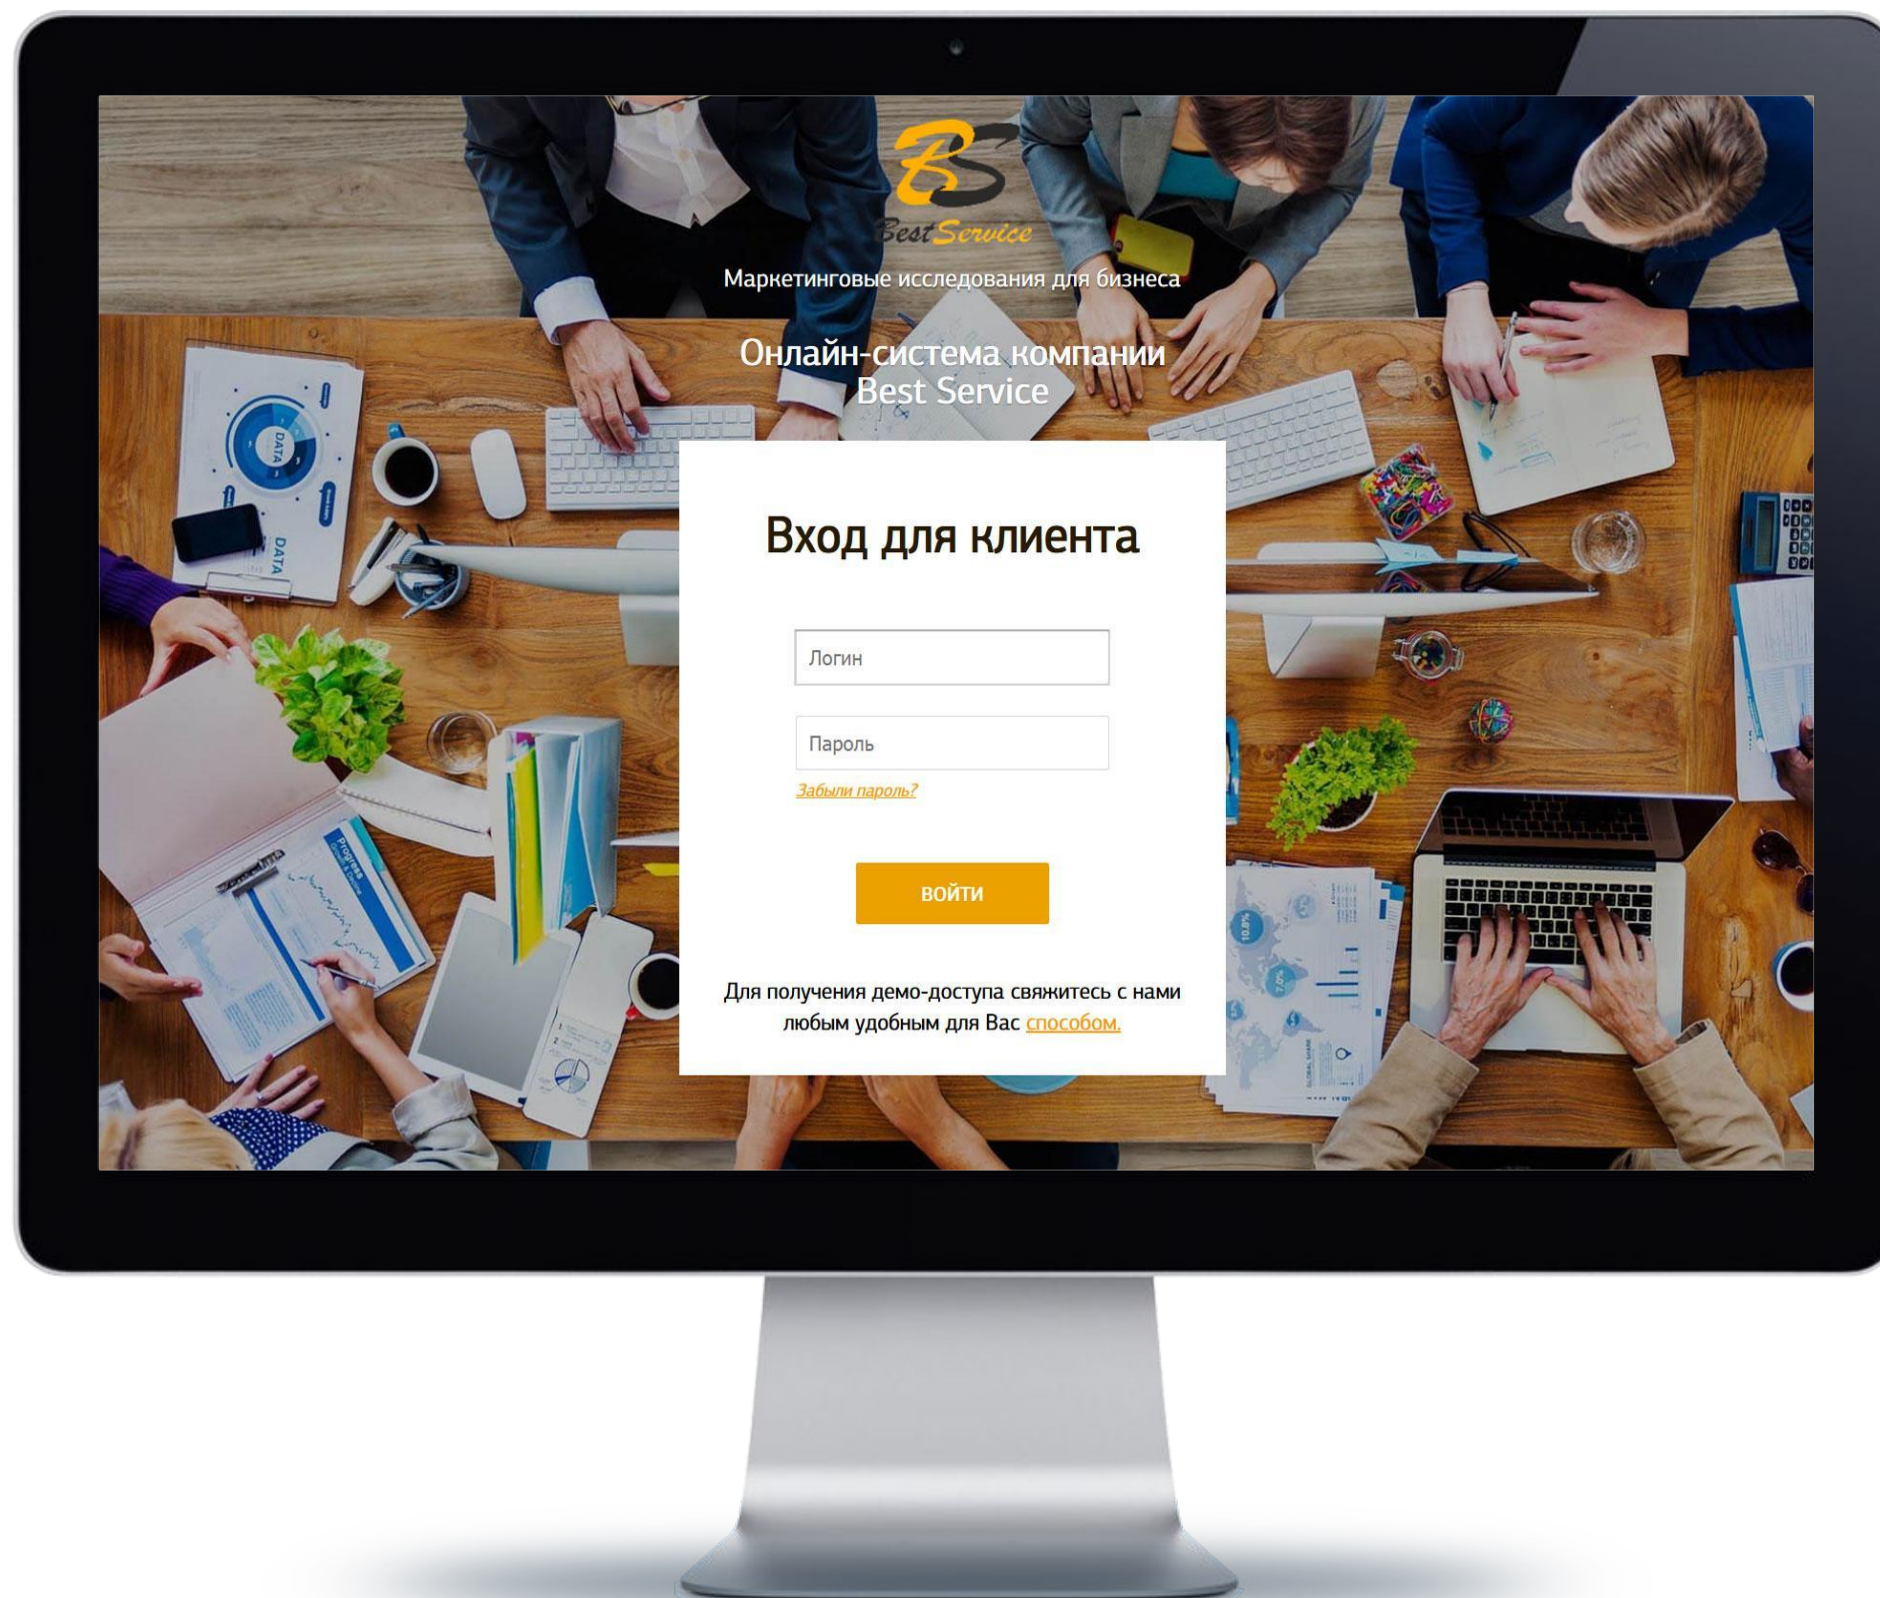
BS
Best Service

Маркетинговые исследования для бизнеса

Онлайн-система компании Best Service

Вход для клиента

Логин

Пароль

Забыли пароль?

ВОЙТИ

Для получения демо-доступа свяжитесь с нами любым удобным для Вас способом.

DATA

DATA

Progress